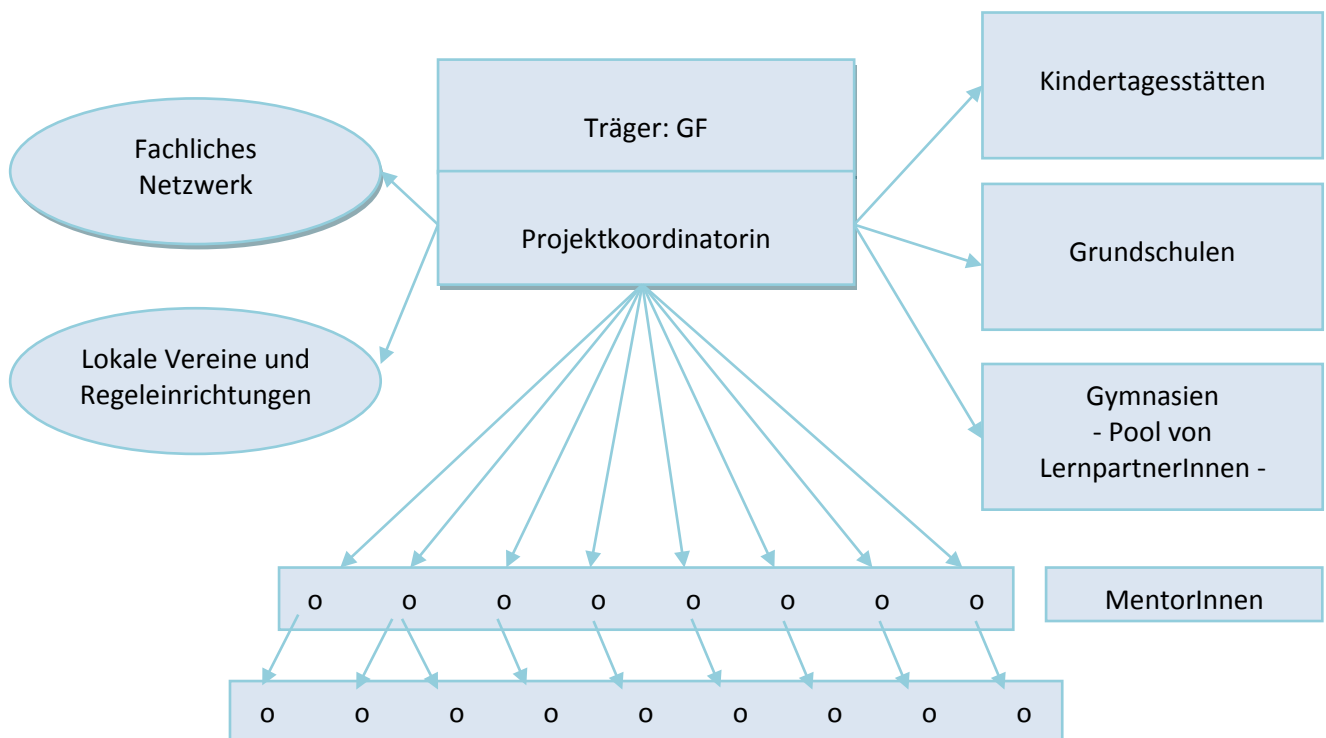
Fachliches Netzwerk

Lokale Vereine und Regeleinrichtungen

Träger: GF

Projektkoordinatorin

Kindertagesstätten

Grundschulen

Gymnasien
- Pool von LernpartnerInnen -

o o o o o o o o

MentorInnen

o o o o o o o o o